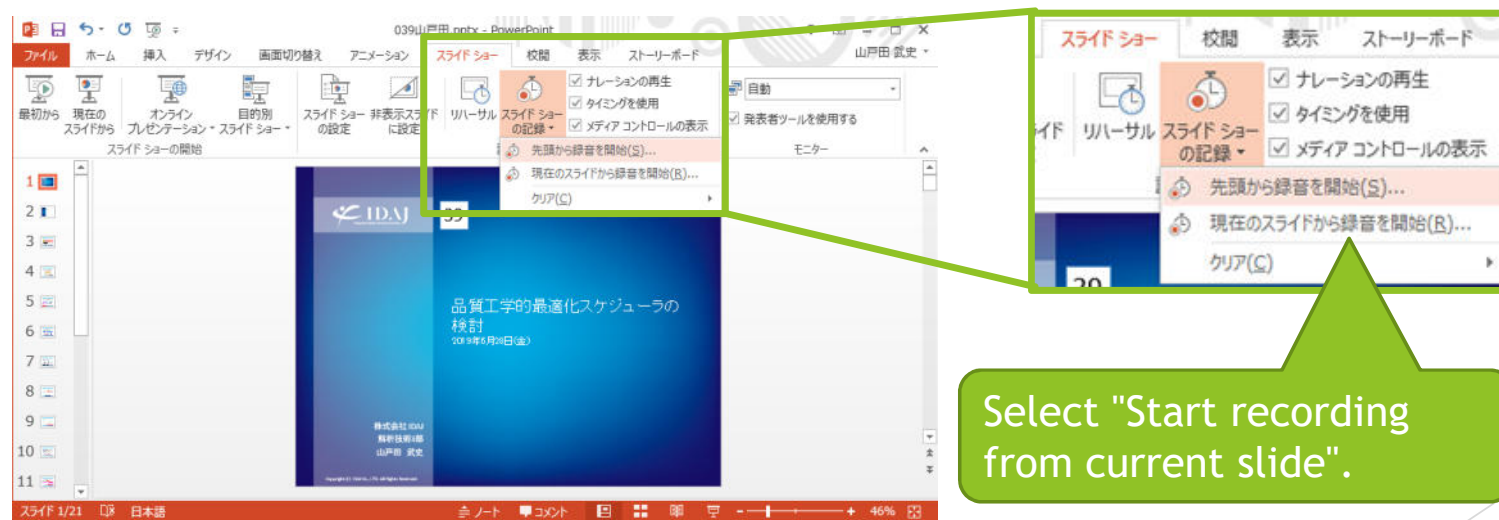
039山戸田.pptx - PowerPoint

ファイル ホーム 挿入 デザイン 画面切り替え アニメーション スライド ショー 校閲 表示 ストーリーボード 山戸田 武史

最初から 現在のスライドから オンライン プレゼンテーション 目的別 スライド ショー スライド ショーの設定 非表示スライドに設定 リハーサル スライド ショーの記録 ナレーションの再生 タイミングを使用 メディア コントロールの表示 自動 発表者ツールを使用する

スライド ショーの開始 モニター

先頭から録音を開始(S)...
現在のスライドから録音を開始(R)...
クリア(C)

1 2 3 4 5 6 7 8 9 10 11

IDAJ 39

品質工学的最適化スケジューラの検討
2019年6月28日(金)

株式会社IDAJ
解析技術1部
山戸田 武史

スライド 1/21 日本語 ノート コメント 46%

スライド ショー 校閲 表示 ストーリーボード
ナレーションの再生
タイミングを使用
イド リハーサル スライド ショーの記録 メディア コントロールの表示
先頭から録音を開始(S)...
現在のスライドから録音を開始(R)...
クリア(C)

Select "Start recording from current slide".